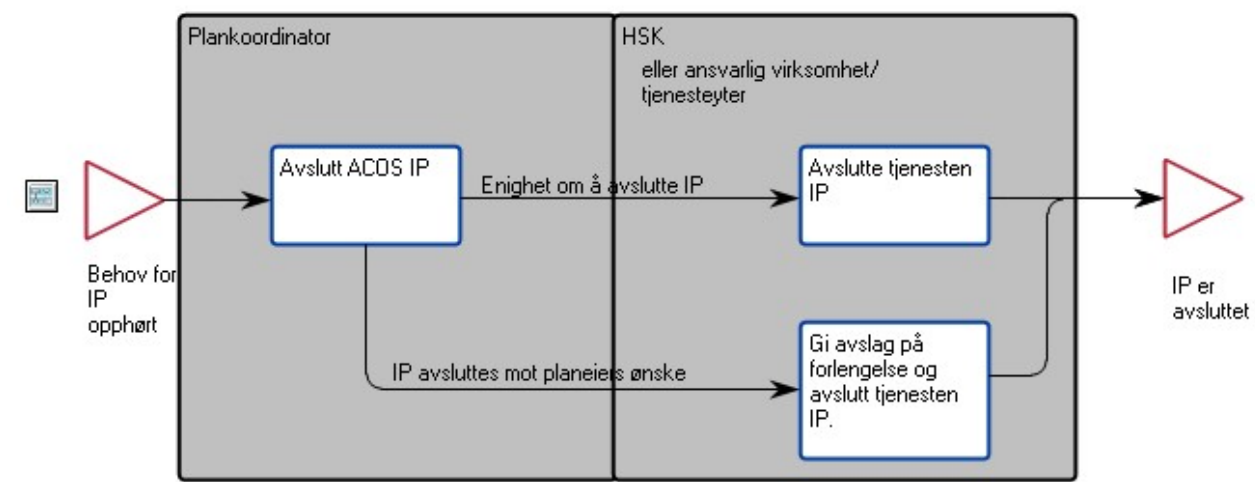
Plankoordinator

HSK

eller ansvarlig virksomhet/ tjenesteyter

Behov for IP opphørt

Avslutt ACOS IP

Enighet om å avslutte IP

Avslutte tjenesten IP

IP avsluttes mot planeiers ønske

Gi avslag på forlengelse og avslutt tjenesten IP.

IP er avsluttet